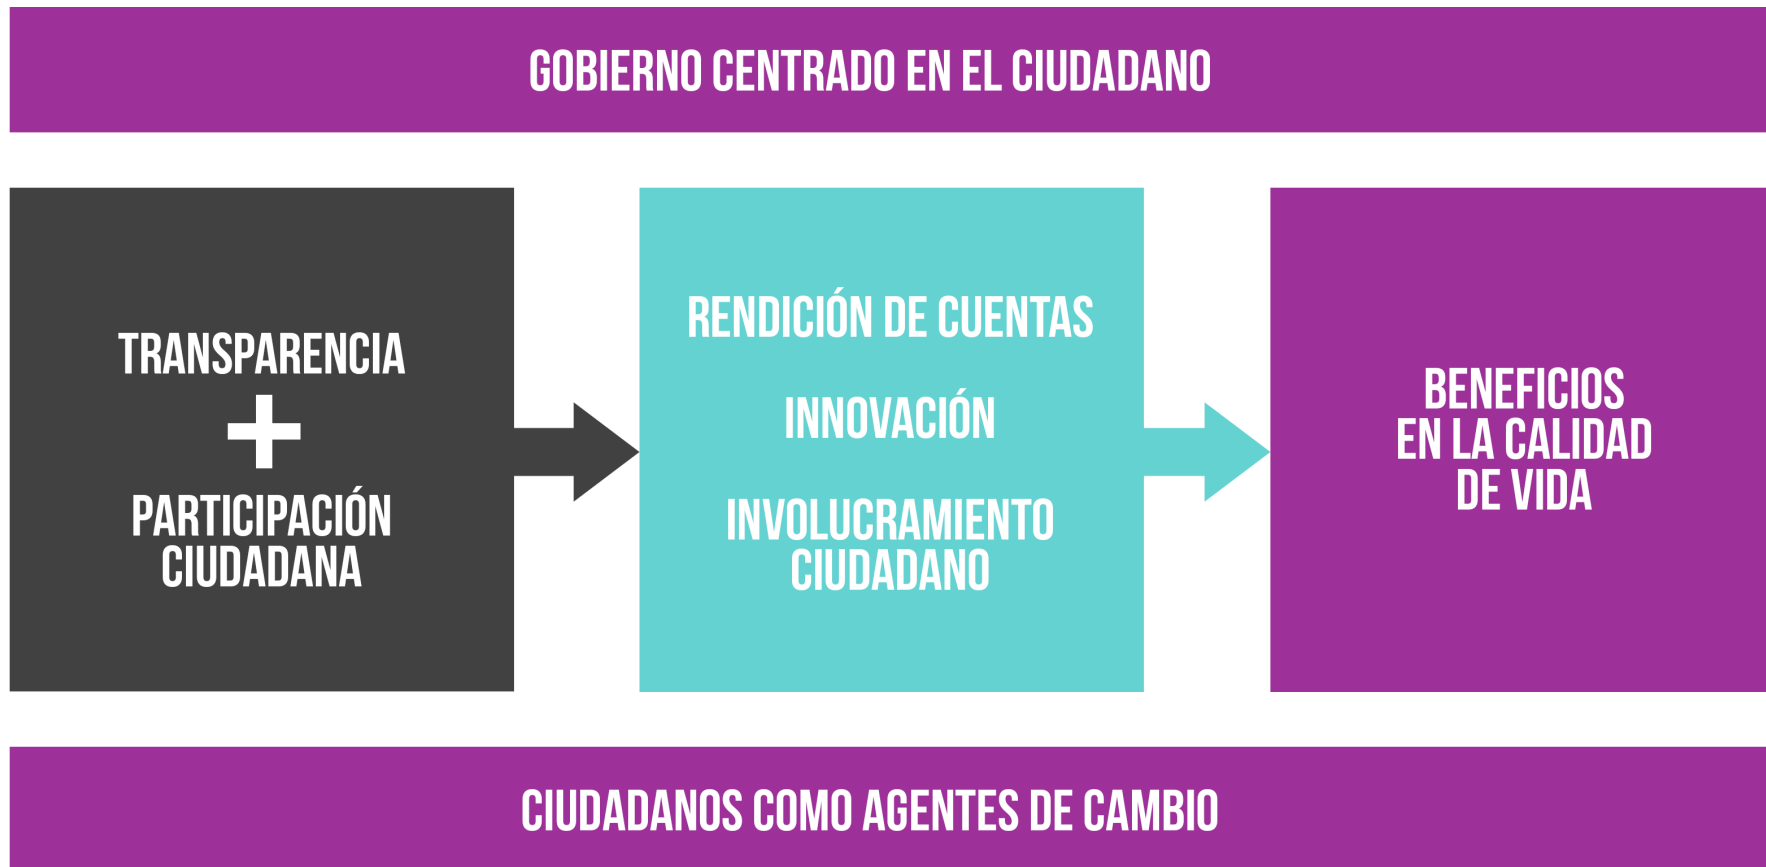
GOBIERNO CENTRADO EN EL CIUDADANO

TRANSPARENCIA
+
PARTICIPACIÓN CIUDADANA

RENDICIÓN DE CUENTAS

INNOVACIÓN

INVOLUCRAMIENTO CIUDADANO

BENEFICIOS EN LA CALIDAD DE VIDA

CIUDADANOS COMO AGENTES DE CAMBIO